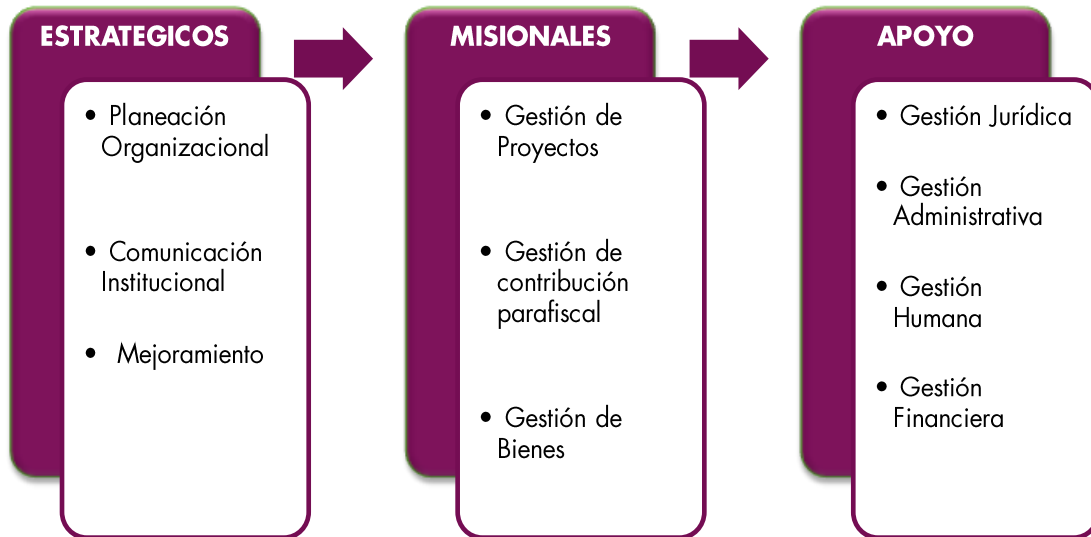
ESTRATEGICOS

• Planeación Organizacional

• Comunicación Institucional

• Mejoramiento

MISIONALES

• Gestión de Proyectos

• Gestión de contribución parafiscal

• Gestión de Bienes

APOYO

• Gestión Jurídica

• Gestión Administrativa

• Gestión Humana

• Gestión Financiera